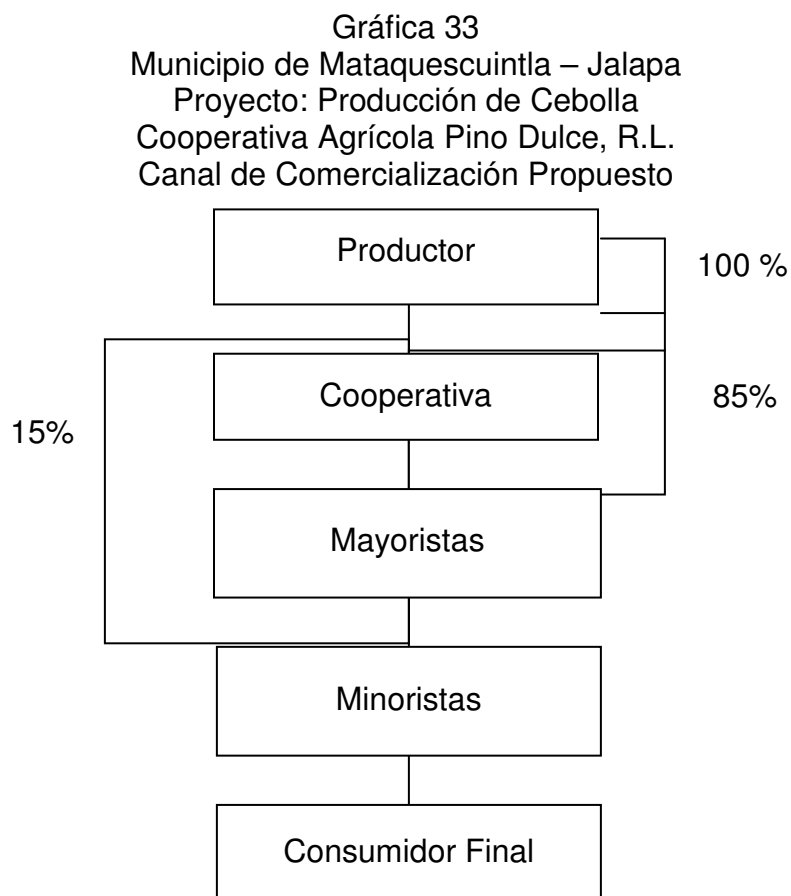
Gráfica 33
Municipio de Mataquescuintla – Jalapa
Proyecto: Producción de Cebolla
Cooperativa Agrícola Pino Dulce, R.L.
Canal de Comercialización Propuesto

Productor

100 %

Cooperativa

85%

15%

Mayoristas

Minoristas

Consumidor Final